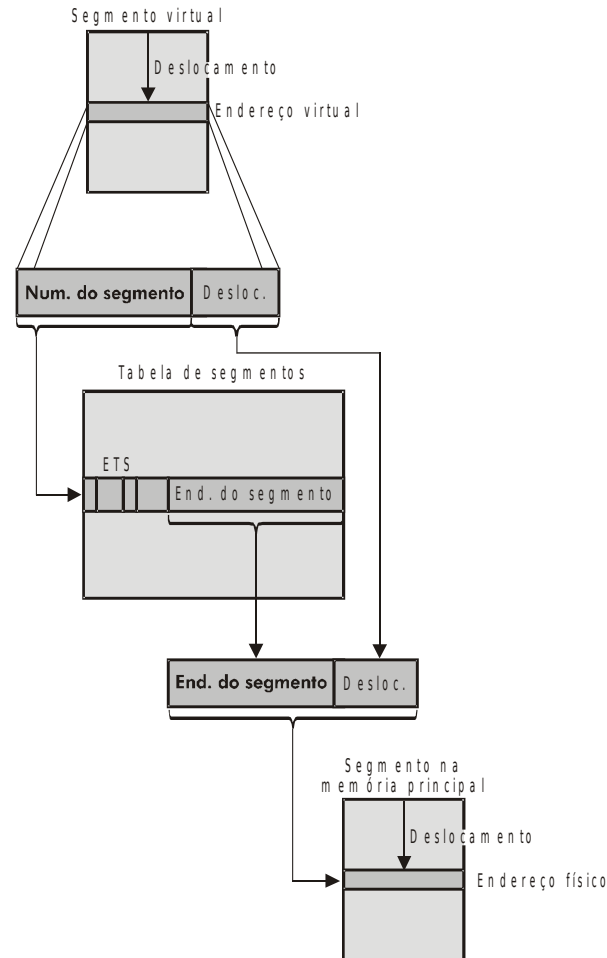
Segmento virtual

Deslocamento

Endereço virtual

Num. do segmento

Desloc.

Tabela de segmentos

ETS

End. do segmento

End. do segmento

Desloc.

Segmento na memória principal

Deslocamento

Endereço físico